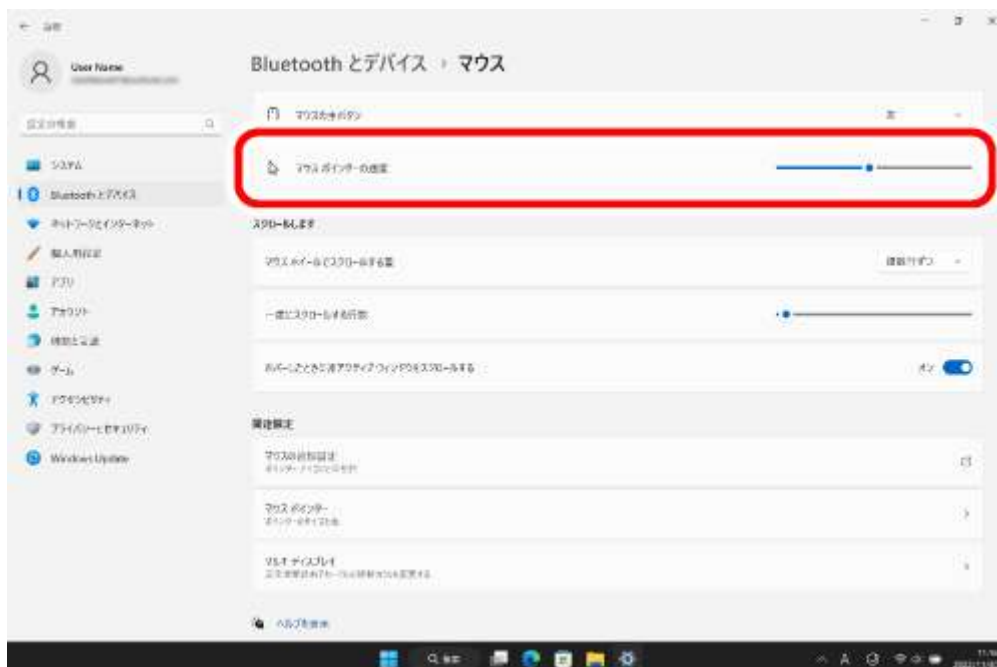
← 設定

User Name

設定の検索

システム
Bluetooth とデバイス
ネットワークとインターネット
個人用設定
アプリ
アカウント
時刻と言語
ゲーム
アクセシビリティ
プライバシーとセキュリティ
Windows Update

Bluetooth とデバイス › マウス

マウスの主ボタン 左

マウス ポインターの速度

スクロールします

マウス ホイールでスクロールする量 複数行ずつ

一度にスクロールする行数

ホバーしたときに非アクティブ ウィンドウをスクロールする オン

関連設定

マウスの追加設定
ポインター アイコンと可視性

マウス ポインター
ポインターのサイズと色

マルチ ディスプレイ
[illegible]

ヘルプを表示

検索